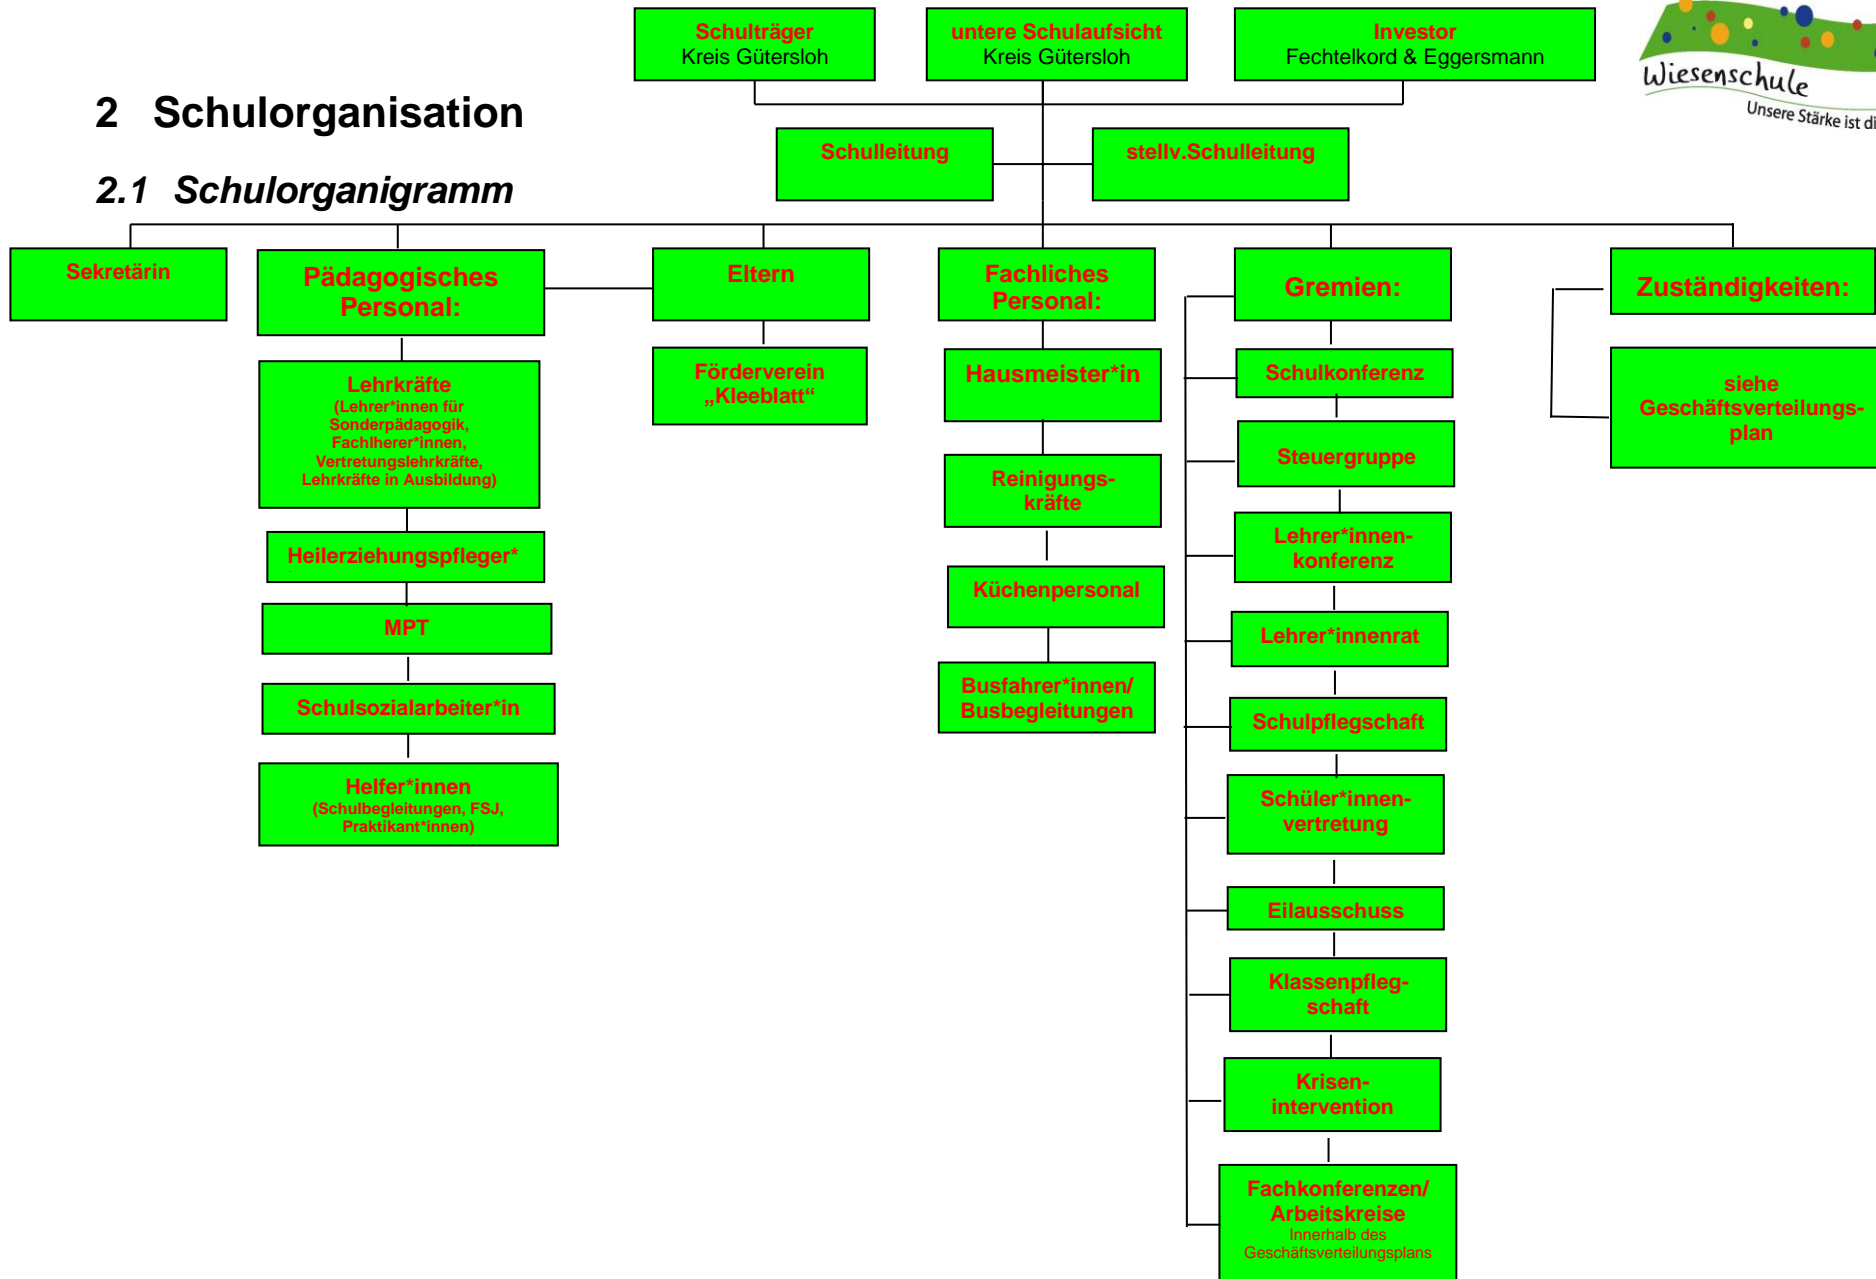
Schulträger
Kreis Gütersloh

untere Schulaufsicht
Kreis Gütersloh

Investor
Fechtelkord & Eggersmann

Wiesenschule
Unsere Stärke ist di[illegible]

2 Schulorganisation

2.1 Schulorganigramm

Schulleitung

stellv.Schulleitung

Sekretärin

Pädagogisches Personal:

Lehrkräfte
(Lehrer*innen für Sonderpädagogik, Fachlherer*innen, Vertretungslehrkräfte, Lehrkräfte in Ausbildung)

Heilerziehungspfleger*

MPT

Schulsozialarbeiter*in

Helfer*innen
(Schulbegleitungen, FSJ, Praktikant*innen)

Eltern

Förderverein „Kleeblatt“

Fachliches Personal:

Hausmeister*in

Reinigungskräfte

Küchenpersonal

Busfahrer*innen/ Busbegleitungen

Gremien:

Schulkonferenz

Steuergruppe

Lehrer*innenkonferenz

Lehrer*innenrat

Schulpflegschaft

Schüler*innenvertretung

Eilausschuss

Klassenpflegschaft

Krisenintervention

Fachkonferenzen/ Arbeitskreise
Innerhalb des Geschäftsverteilungsplans

Zuständigkeiten:

siehe Geschäftsverteilungsplan